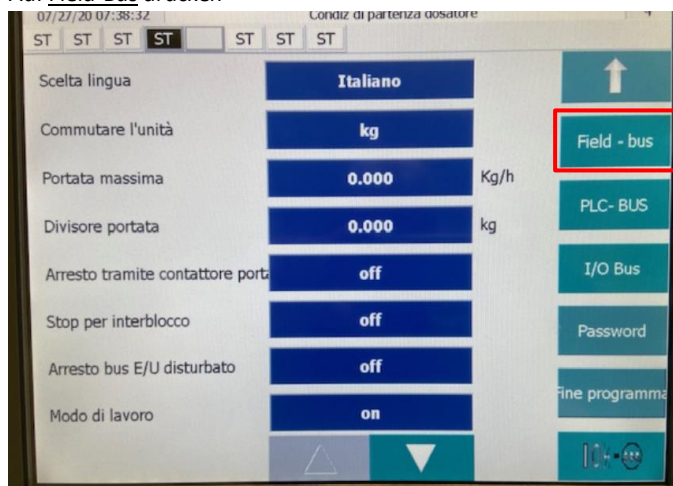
Auf Field-Bus drücken

07/27/20 07:38:32

Condiz di partenza dosatore

ST ST ST ST ST ST ST

Scelta lingua | Italiano

Commutare l'unità | kg

Portata massima | 0.000 | Kg/h

Divisore portata | 0.000 | kg

Arresto tramite contattore port | off

Stop per interblocco | off

Arresto bus E/U disturbato | off

Modo di lavoro | on

Field - bus

PLC- BUS

I/O Bus

Password

Fine programma